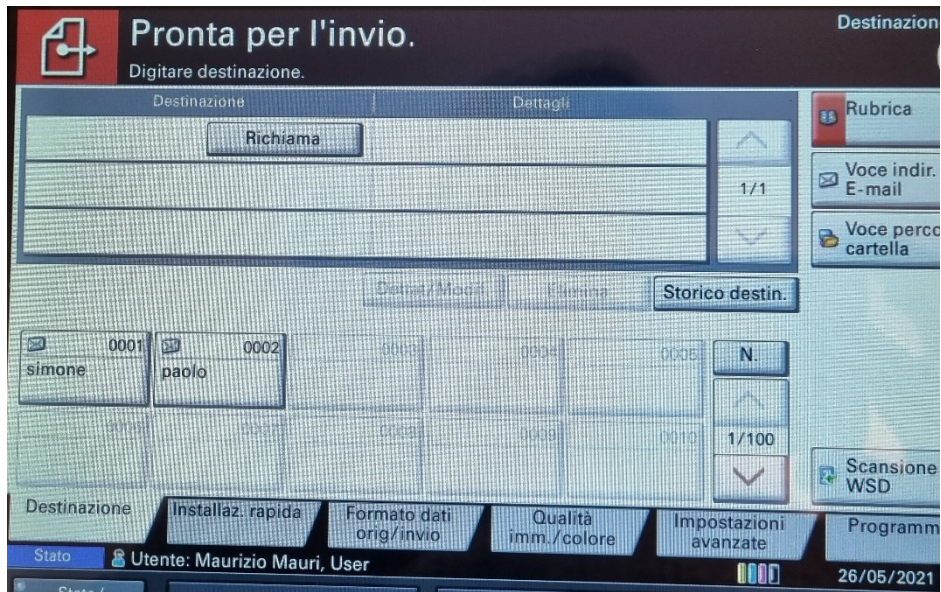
Pronta per l'invio.
Digitare destinazione.

Destinazion

Destinazione | Dettagli

Richiama

1/1

Rubrica

Voce indir. E-mail

Voce perco cartella

Dettag./Modif. | Elimina | Storico destin.

0001 simone

0002 paolo

0003

0004

0005

N.

0006

0007

0008

0009

0010

1/100

Scansione WSD

Destinazione | Installaz. rapida | Formato dati orig/invio | Qualità imm./colore | Impostazioni avanzate | Programm

Stato

Utente: Maurizio Mauri, User

26/05/2021

Stato /